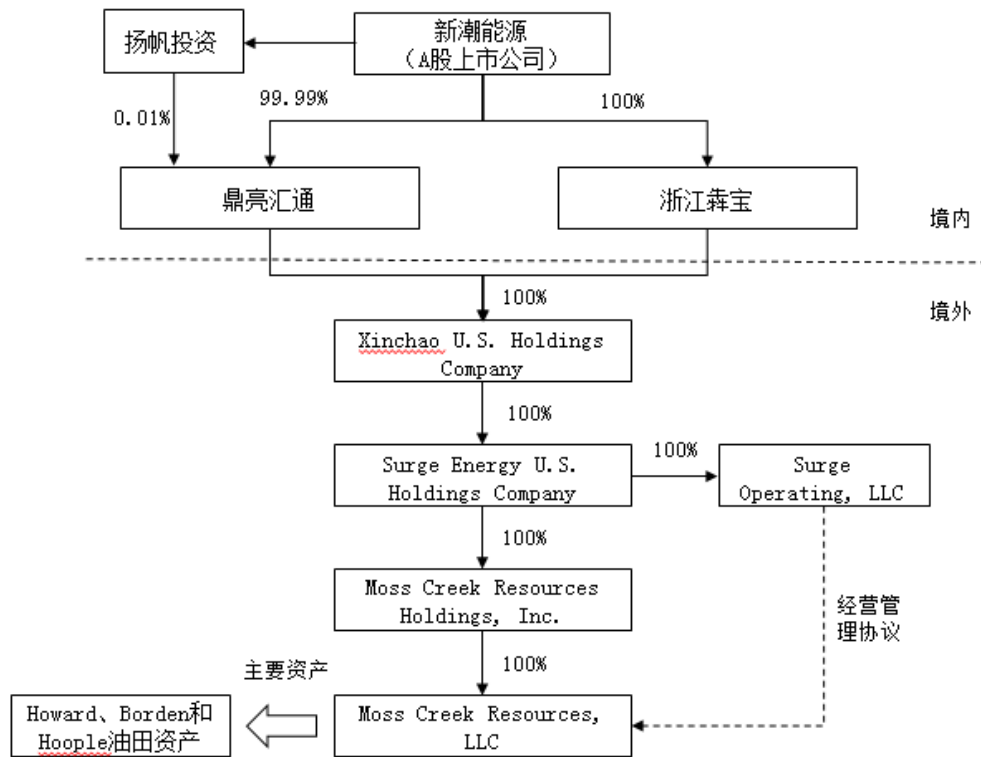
新潮能源
（A股上市公司）

扬帆投资

0.01%

99.99%

100%

鼎亮汇通

浙江犇宝

境内

100%

境外

Xinchao U.S. Holdings Company

100%

Surge Energy U.S. Holdings Company

100%

Surge Operating, LLC

100%

Moss Creek Resources Holdings, Inc.

经营管理协议

100%

主要资产

Howard、Borden和Hoople油田资产

Moss Creek Resources, LLC